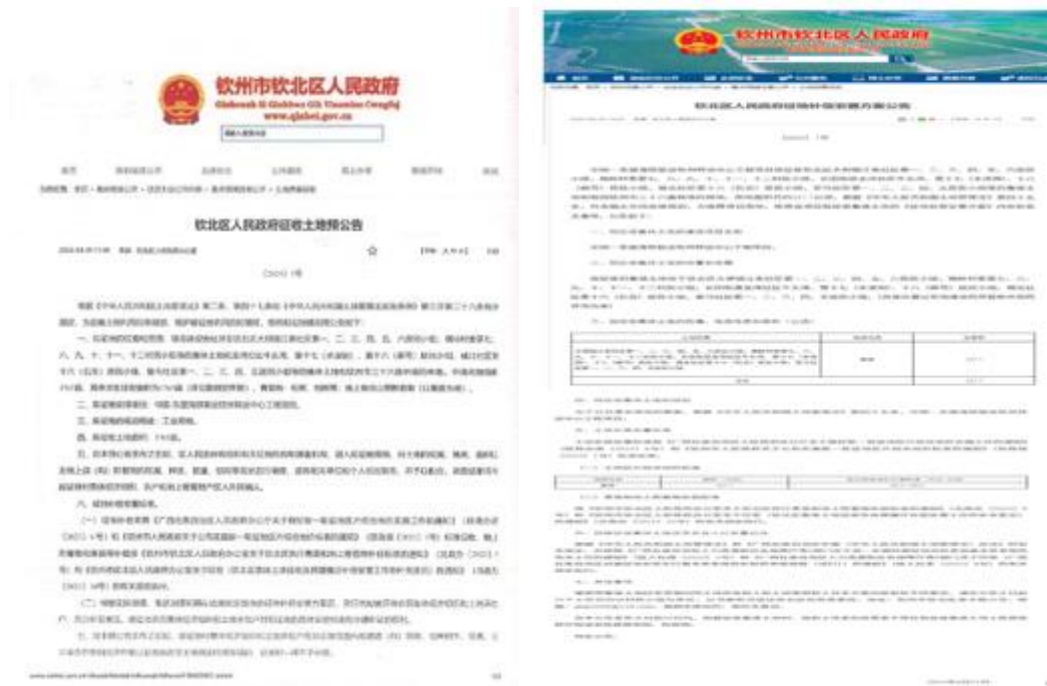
钦州市钦北区人民政府
Qinbeiqu Zhengfu
www.qinbei.gov.cn

钦北区人民政府征收土地预公告

〔2021〕1号

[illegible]

一、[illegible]

二、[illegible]

三、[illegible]

四、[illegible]

五、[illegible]

六、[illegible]

（一）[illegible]

（二）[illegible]

七、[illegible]

钦州市钦北区人民政府

钦北区人民政府征地补偿安置方案公告

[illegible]